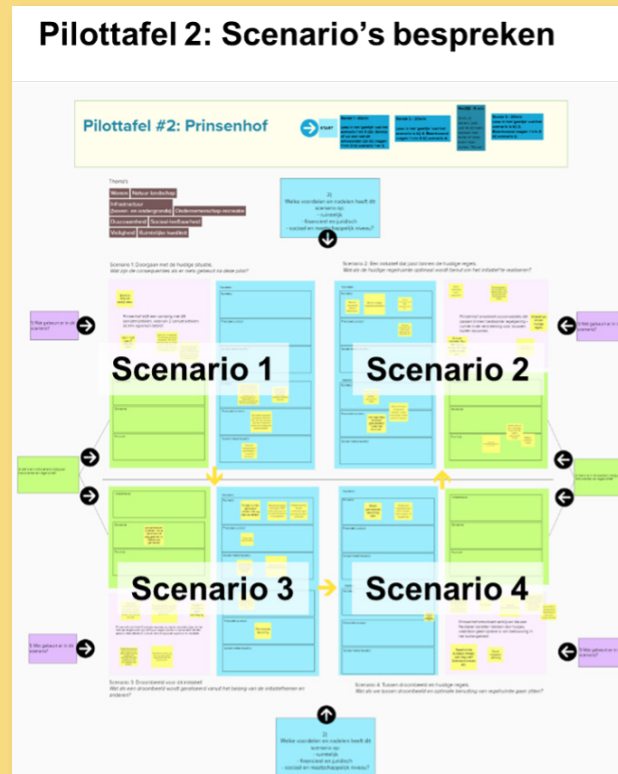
Pilottafel 2: Scenario's bespreken

Pilottafel #2: Prinsenhof

START

Thema's

Wonen | Natuur landschap

Infrastructuur

Duurzaamheid | Sociaal leefbaarheid

Veiligheid | Ruimtelijke kwaliteit

Welke voordelen en nadelen heeft dit scenario op:
- ruimtelijk
- financieel en juridisch
- sociaal en maatschappelijk niveau?

Scenario 1

Scenario 2

Scenario 3

Scenario 4

Welke voordelen en nadelen heeft dit scenario op:
- ruimtelijk
- financieel en juridisch
- sociaal en maatschappelijk niveau?